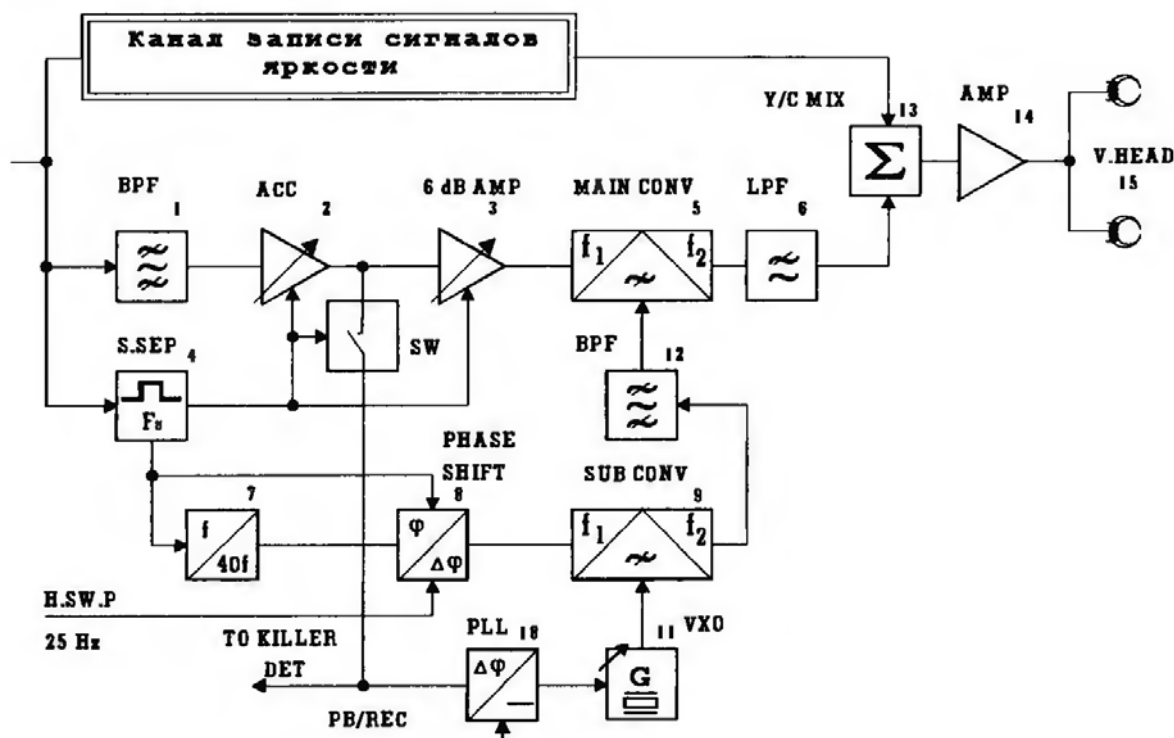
Канал записи сигналов яркости

Y/C MIX

13

$\Sigma$

AMP

14

V.HEAD

15

BPF

1

ACC

2

6 dB AMP

3

MAIN CONV

5

$f_1$

$f_2$

LPF

6

S.SEP

4

$F_s$

SW

BPF

12

PHASE SHIFT

SUB CONV

9

7

f

40f

8

$\varphi$

$\Delta\varphi$

$f_1$

$f_2$

H.SW.P

25 Hz

TO KILLER DET

PLL

10

$\Delta\varphi$

11

VXO

G

PB/REC